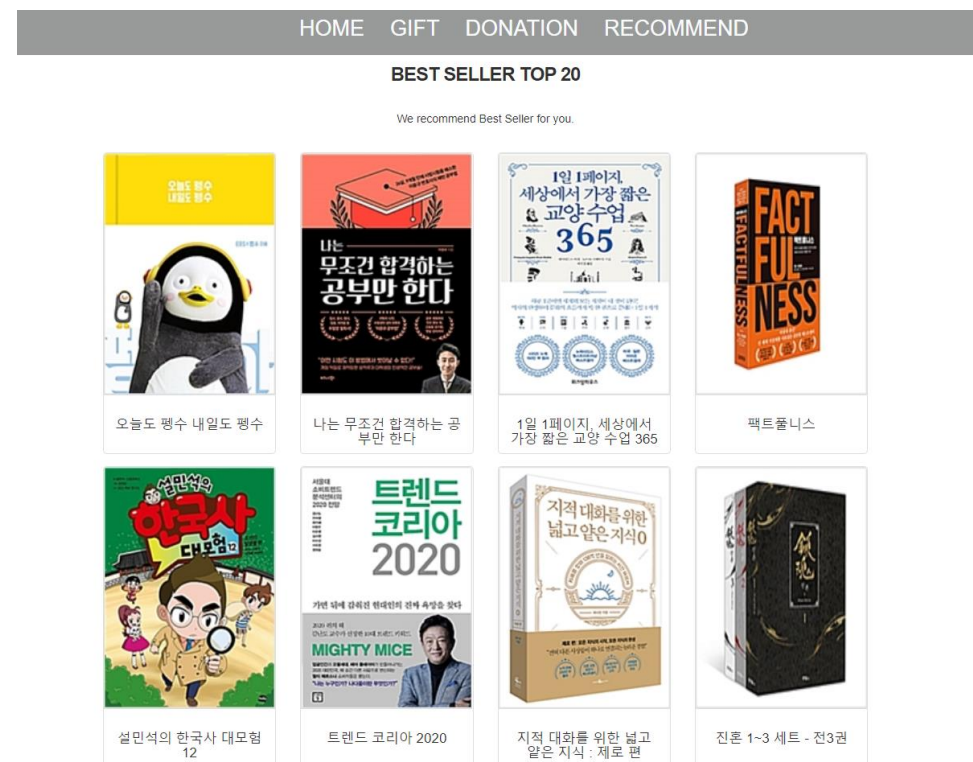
HOME GIFT DONATION RECOMMEND

BEST SELLER TOP 20

We recommend Best Seller for you.

오늘도 펭수 내일도 펭수

오늘도 펭수 내일도 펭수

나는 무조건 합격하는 공부만 한다

나는 무조건 합격하는 공부만 한다

1일 1페이지, 세상에서 가장 짧은 교양 수업 365

1일 1페이지, 세상에서 가장 짧은 교양 수업 365

FACTFULNESS

팩트풀니스

설민석의 한국사 대모험 12

설민석의 한국사 대모험 12

트렌드 코리아 2020

MIGHTY MICE

트렌드 코리아 2020

지적 대화를 위한 넓고 얕은 지식 0

지적 대화를 위한 넓고 얕은 지식 : 제로 편

진혼 1~3 세트 - 전3권